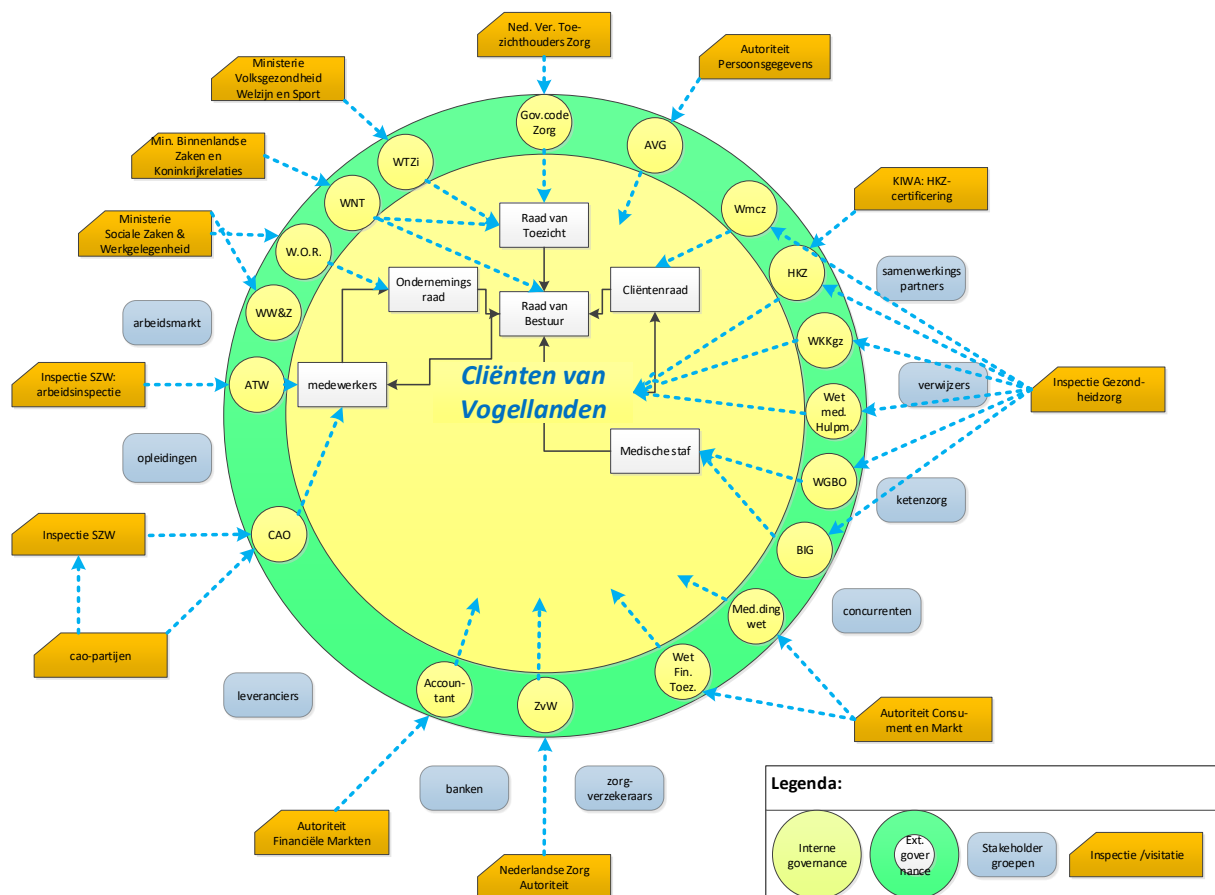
Ned. Ver. Toezichthouders Zorg

Autoriteit Persoonsgegevens

Ministerie Volksgezondheid Welzijn en Sport

Min. Binnenlandse Zaken en Koninkrijkrelaties

KIWA: HKZ-certificering

Ministerie Sociale Zaken & Werkgelegenheid

Gov.code Zorg

AVG

WTZi

WNT

Wmcz

Raad van Toezicht

W.O.R.

HKZ

samenwerkings partners

Ondernemings raad

Raad van Bestuur

Cliëntenraad

WW&Z

arbeidsmarkt

WKKgz

Inspectie SZW: arbeidsinspectie

ATW

medewerkers

Cliënten van Vogellanden

verwijzers

Inspectie Gezondheidzorg

Wet med. Hulpm.

opleidingen

Medische staf

WGBO

ketenzorg

Inspectie SZW

CAO

BIG

concurrenten

Med.ding wet

cao-partijen

Wet Fin. Toez.

leveranciers

Accountant

ZvW

Autoriteit Consument en Markt

banken

zorg-verzekeraars

Legenda:

Autoriteit Financiële Markten

Interne governance

Ext. governance

Stakeholder groepen

Inspectie /visitatie

Nederlandse Zorg Autoriteit